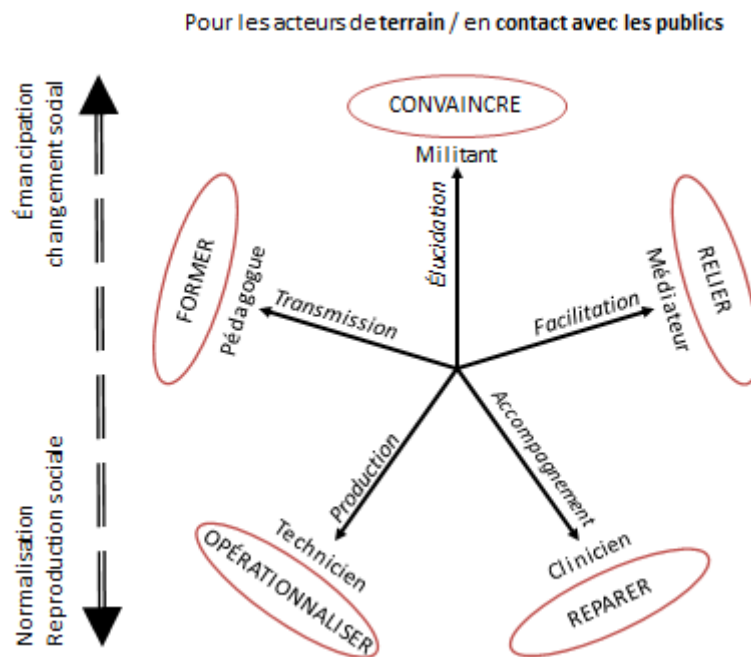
Pour les acteurs de **terrain** / en **contact avec les publics**

Émancipation
changement social

Normalisation
Reproduction sociale

CONVAINCRE
Militant
Élucidation

FORMER
Pédagogue
Transmission

RELIER
Médiateur
Facilitation

Production
Technicien
OPÉRATIONNALISER

Accompagnement
Clinicien
REPARER